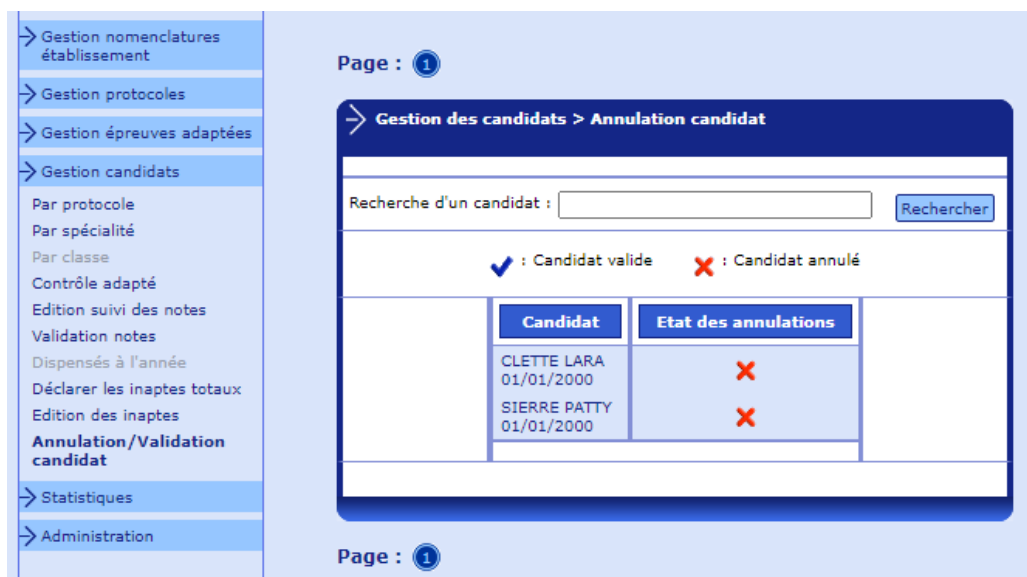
Gestion nomenclatures établissement

Gestion protocoles

Gestion épreuves adaptées

Gestion candidats

Par protocole
Par spécialité
Par classe
Contrôle adapté
Edition suivi des notes
Validation notes
Dispensés à l'année
Déclarer les inaptes totaux
Edition des inaptes
Annulation/Validation candidat

Statistiques

Administration

Page : 1

Gestion des candidats > Annulation candidat

Recherche d'un candidat : Rechercher

: Candidat valide : Candidat annulé

| Candidat | Etat des annulations |
|---|---|
| CLETTE LARA 01/01/2000 | ✗ |
| SIERRE PATTY 01/01/2000 | ✗ |

Page : 1